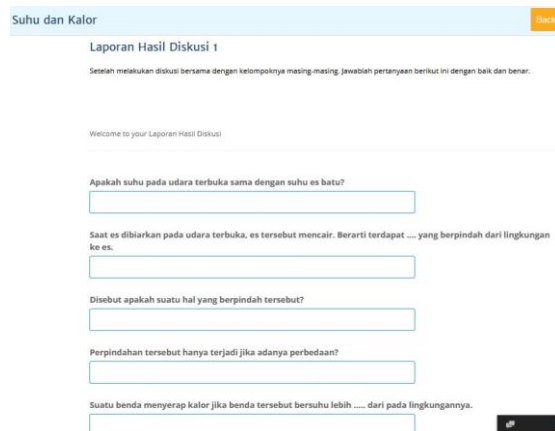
Suhu dan Kalor

Back

Laporan Hasil Diskusi 1

Setelah melakukan diskusi bersama dengan kelompoknya masing-masing. Jawablah pertanyaan berikut ini dengan baik dan benar.

Welcome to your Laporan Hasil Diskusi

Apakah suhu pada udara terbuka sama dengan suhu es batu?

Saat es dibiarkan pada udara terbuka, es tersebut mencair. Berarti terdapat .... yang berpindah dari lingkungan ke es.

Disebut apakah suatu hal yang berpindah tersebut?

Perpindahan tersebut hanya terjadi jika adanya perbedaan?

Suatu benda menyerap kalor jika benda tersebut bersuhu lebih ..... dari pada lingkungannya.